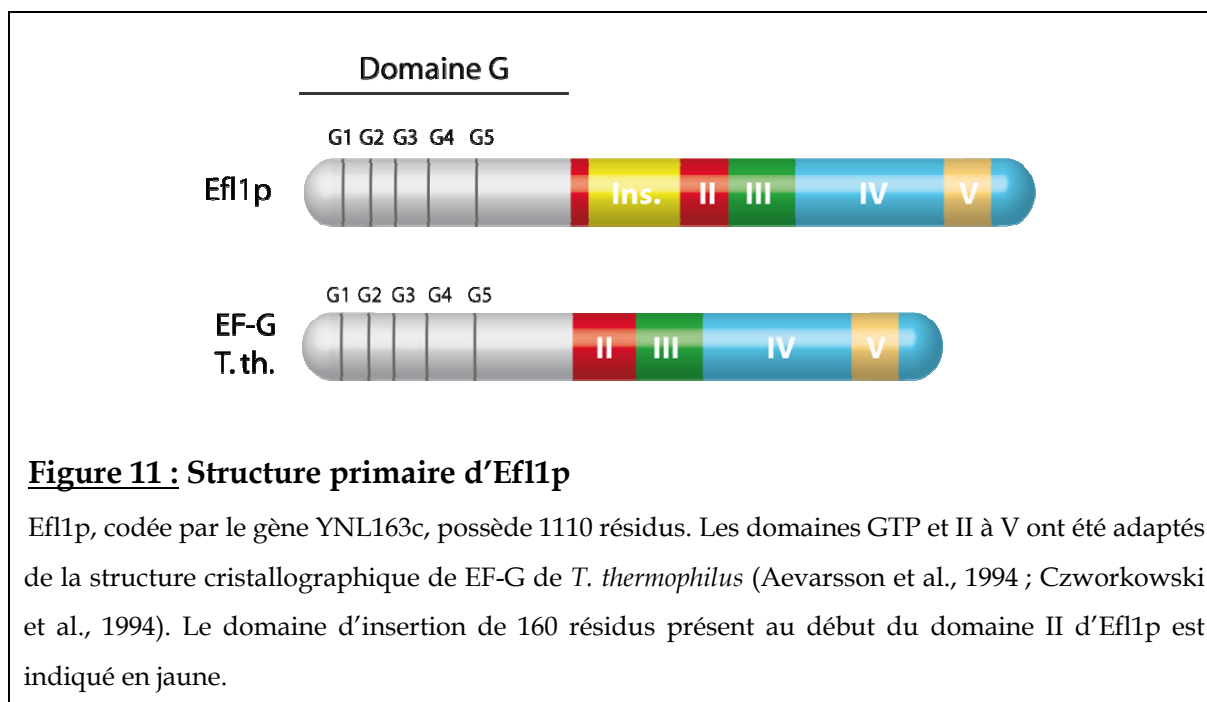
Domaine G

G1 G2 G3 G4 G5

Efl1p

Ins. II III IV V

G1 G2 G3 G4 G5

EF-G T. th.

II III IV V

Figure 11 : Structure primaire d'Efl1p

Efl1p, codée par le gène YNL163c, possède 1110 résidus. Les domaines GTP et II à V ont été adaptés de la structure cristallographique de EF-G de T. thermophilus (Aevarsson et al., 1994 ; Czworkowski et al., 1994). Le domaine d'insertion de 160 résidus présent au début du domaine II d'Efl1p est indiqué en jaune.